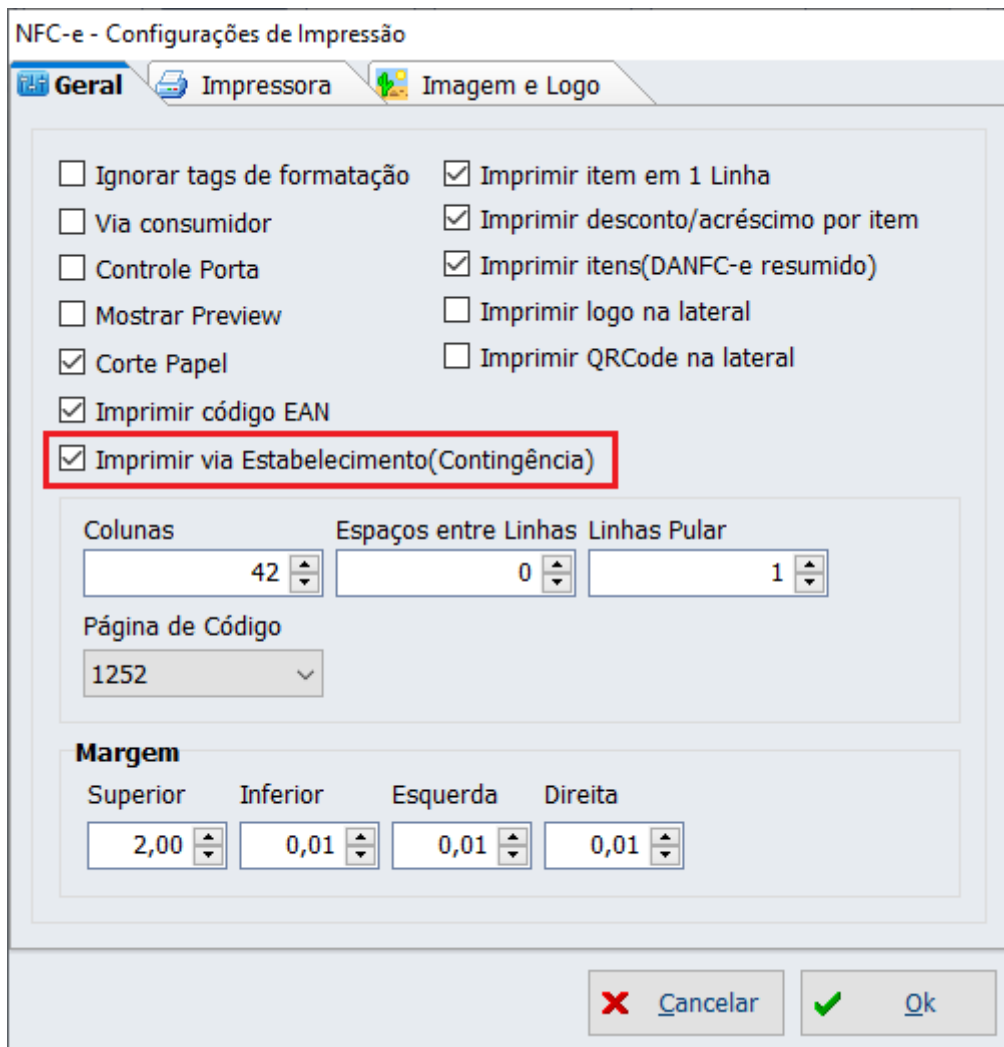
NFC-e - Configurações de Impressão

Geral | Impressora | Imagem e Logo

Ignorar tags de formatação
Via consumidor
Controle Porta
Mostrar Preview
Corte Papel
Imprimir código EAN
Imprimir via Estabelecimento(Contingência)

Imprimir item em 1 Linha
Imprimir desconto/acréscimo por item
Imprimir itens(DANFC-e resumido)
Imprimir logo na lateral
Imprimir QRCode na lateral

Colunas
42
Espaços entre Linhas
0
Linhas Pular
1

Página de Código
1252

Margem
Superior
2,00
Inferior
0,01
Esquerda
0,01
Direita
0,01

Cancelar
Ok